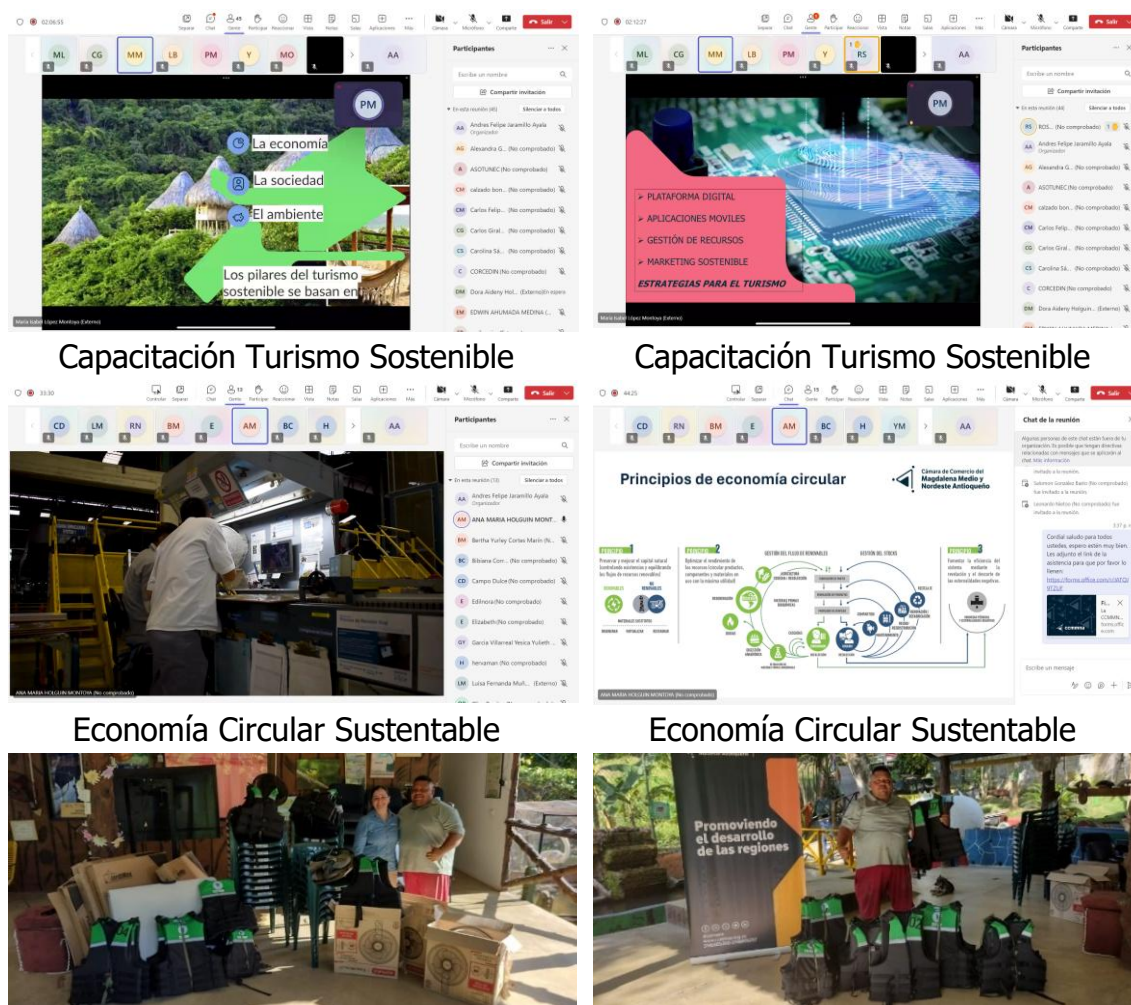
02:06:55

ML CG MM LB PM Y MO AA

PM

La economía
La sociedad
El ambiente

Los pilares del turismo sostenible se basan en

Participantes
Escribe un nombre
Compartir invitación
En esta reunión (48)
Silenciar a todos
Andres Felipe Jaramillo Ayala Organizador
Alesandra G... (No comprobado)
ASOTUNEC (No comprobado)
calzado bon... (No comprobado)
Carlos Felip... (No comprobado)
Carlos Giral... (No comprobado)
Carolina Sá... (No comprobado)
CORCEDIN (No comprobado)
Dora Aideny Hol... (Externo)
EDWIN AHUMADA MEDINA (...

Capacitación Turismo Sostenible

02:12:27

ML CG MM LB PM Y RS AA

PM

PLATAFORMA DIGITAL
APLICACIONES MOVILES
GESTIÓN DE RECURSOS
MARKETING SOSTENIBLE
ESTRATEGIAS PARA EL TURISMO

Participantes
Escribe un nombre
Compartir invitación
En esta reunión (44)
Silenciar a todos
ROS... (No comprobado)
Andres Felipe Jaramillo Ayala Organizador
Alesandra G... (No comprobado)
ASOTUNEC (No comprobado)
calzado bon... (No comprobado)
Carlos Felip... (No comprobado)
Carlos Giral... (No comprobado)
Carolina Sá... (No comprobado)
CORCEDIN (No comprobado)
Dora Aideny Holguin... (Externo)

Capacitación Turismo Sostenible

33:30

CD LM RN BM E AM BC H AA

Participantes
Escribe un nombre
Compartir invitación
En esta reunión (13)
Silenciar a todos
Andres Felipe Jaramillo Ayala Organizador
ANA MARIA HOLGUIN MONT...
Bertha Yurley Cortes Marin (N...
Bibiana Corr... (No comprobado)
Campo Dulce (No comprobado)
Edilnoria (No comprobado)
Elizabeth (No comprobado)
Garcia Villarreal Yesica Yulieth
hervaman (No comprobado)
Luisa Fernanda Mull... (Externo)

ANA MARIA HOLGUIN MONTOYA (No comprobado)

Economía Circular Sustentable

44:25

CD RN BM E AM BC H YM AA

Principios de economía circular
Cámara de Comercio del Magdalena Medio y Nordeste Antioqueño

PRINCIPIO 1
PRINCIPIO 2
PRINCIPIO 3
GESTIÓN DEL FLUJO DE RENOVABLES
GESTIÓN DEL STOCKS

Chat de la reunión
Cordial saludo para todos ustedes, espero estén muy bien. Les adjunto el link de la asistencia para que por favor lo llenen
Escribe un mensaje

ANA MARIA HOLGUIN MONTOYA (No comprobado)

Economía Circular Sustentable

Promoviendo el desarrollo de las regiones